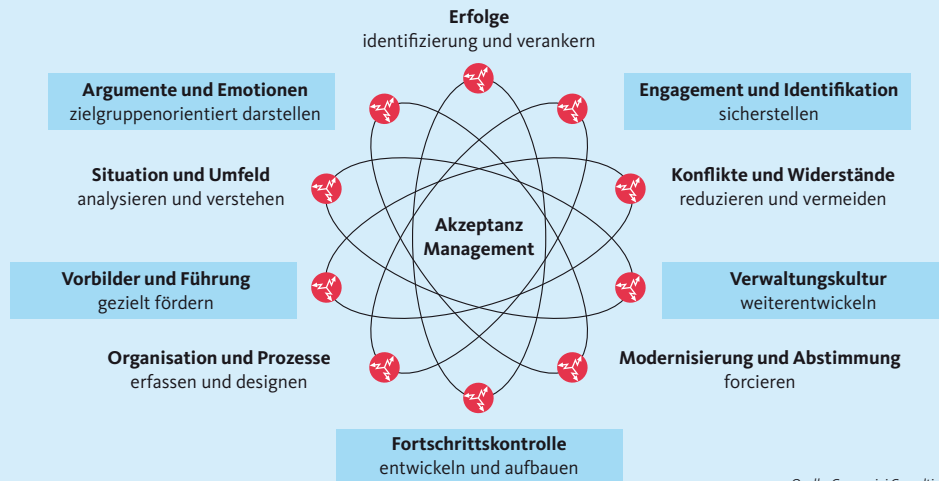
Erfolge
identifizierung und verankern

Argumente und Emotionen
zielgruppenorientiert darstellen

Engagement und Identifikation
sicherstellen

Situation und Umfeld
analysieren und verstehen

Konflikte und Widerstände
reduzieren und vermeiden

Akzeptanz
Management

Vorbilder und Führung
gezielt fördern

Verwaltungskultur
weiterentwickeln

Organisation und Prozesse
erfassen und designen

Modernisierung und Abstimmung
forcieren

Fortschrittskontrolle
entwickeln und aufbauen

Quelle: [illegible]